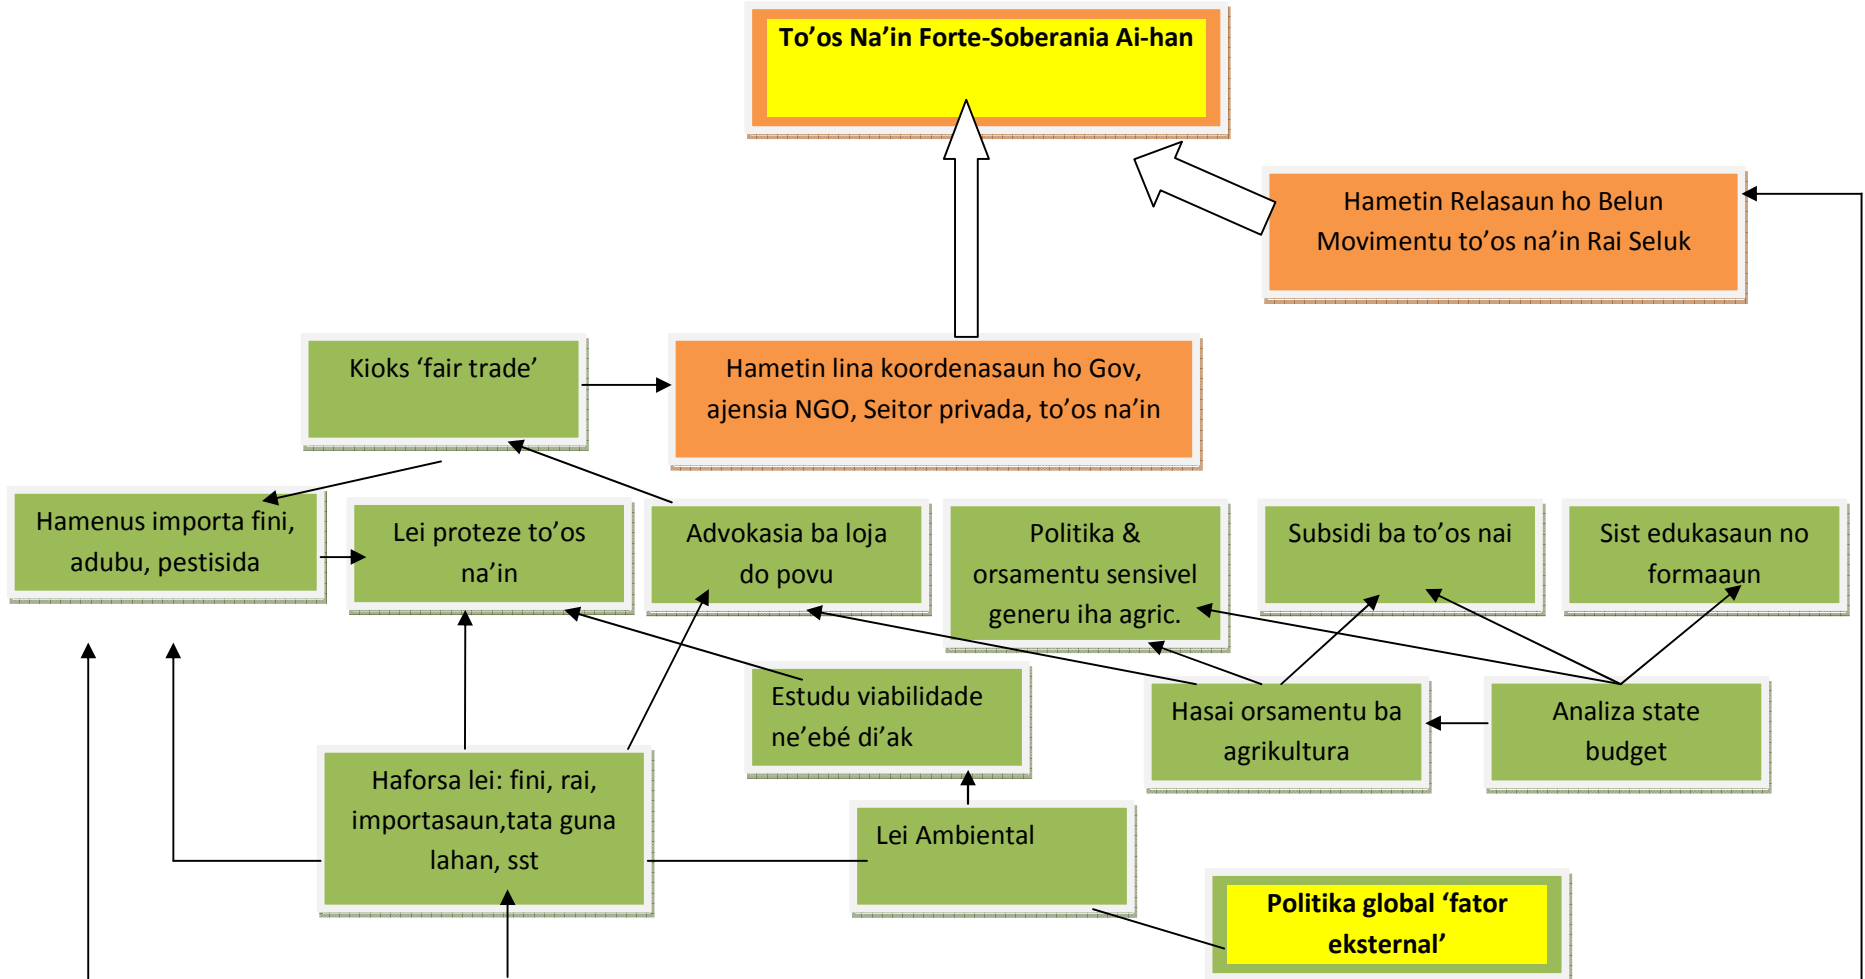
To’os Na’in Forte-Soberania Ai-han

Hametin Relasaun ho Belun Movimentu to’os na’in Rai Seluk

Kioks ‘fair trade’

Hametin lina koordenasaun ho Gov, ajensia NGO, Seitor privada, to’os na’in

Hamenus importa fini, adubu, pestisida

Lei proteze to’os na’in

Advokasia ba loja do povu

Politika & orsamentu sensivel generu iha agric.

Subsidi ba to’os nai

Sist edukasaun no formaaun

Estudu viabilidade ne’ebé di’ak

Hasai orsamentu ba agrikultura

Analiza state budget

Haforsa lei: fini, rai, importasaun,tata guna lahan, sst

Lei Ambiental

Politika global ‘fator eksternal’